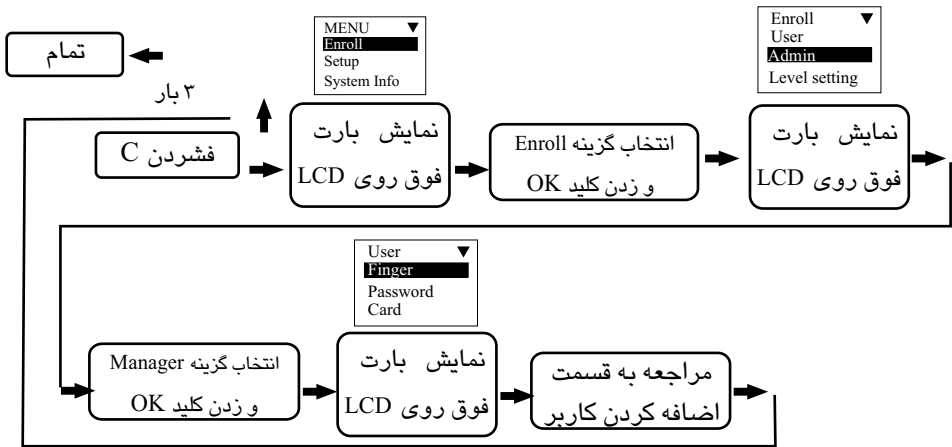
تمام

MENU
Enroll
Setup
System Info

Enroll
User
Admin
Level setting

۳ بار

فشردن C

نمایش بارت فوق روی LCD

انتخاب گزینه Enroll و زدن کلید OK

نمایش بارت فوق روی LCD

User
Finger
Password
Card

انتخاب گزینه Manager و زدن کلید OK

نمایش بارت فوق روی LCD

مراجعه به قسمت اضافه کردن کاربر